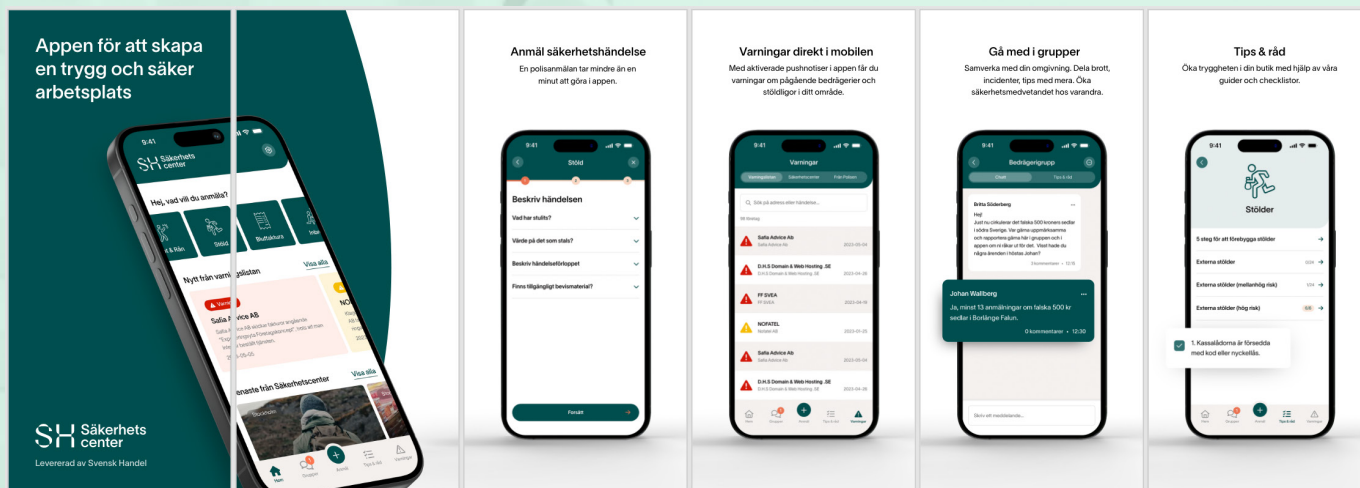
Appen för att skapa en trygg och säker arbetsplats

9:41

SH Säkerhets center

Hej, vad vill du anmäla?

& Rån

Stöld

Bluffakturor

Nytt från varn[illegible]listan

Visa alla

Varning

Safia A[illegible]vice AB

NO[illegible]

enaste från Säkerhetscenter

Visa alla

Hem

Grupper

Anmäl

Tips & råd

Varningar

SH Säkerhets center

Levererad av Svensk Handel

Anmäl säkerhetshändelse

En polisanmälan tar mindre än en minut att göra i appen.

9:41

Stöld

Beskriv händelsen

Vad har stulits?

Värde på det som stals?

Beskriv händelseförloppet

Finns tillgängligt bevismaterial?

Fortsätt

Varningar direkt i mobilen

Med aktiverade pushnotiser i appen får du varningar om pågående bedrägerier och stöldligor i ditt område.

9:41

Varningar

Sök på adress eller händelse...

Safia Advice Ab

2023-05-24

D.H.S Domain & Web Hosting .SE

2023-05-26

FF SVEA

2023-05-18

NOFATEL

2023-05-25

Safia Advice Ab

2023-05-24

D.H.S Domain & Web Hosting .SE

2023-05-26

Hem

Grupper

Anmäl

Tips & råd

Varningar

Gå med i grupper

Samverka med din omgivning. Dela brott, incidenter, tips med mera. Öka säkerhetsmedvetandet hos varandra.

9:41

Bedrägerigrupp

Chatt

Tips & råd

Britta Söderberg

Hej! Just nu cirkulerar det falska 500 kronors sedlar i södra Sverige. Var gärna uppmärksamma och rapportera gärna här i gruppen och i appen om ni råkar ut för det. Visst hade du några ärenden i höstas Johan?

Johan Wallberg

Ja, minst 13 anmälningar om falska 500 kr sedlar i Borlänge Falun.

0 kommentarer • 12:30

Skriv ett meddelande...

Tips & råd

Öka tryggheten i din butik med hjälp av våra guider och checklistor.

Stölder

5 steg för att förebygga stölder

Externa stölder

Externa stölder (mellanhög risk)

Externa stölder (hög risk)

1. Kassalådorna är försedda med kod eller nyckellås.

Hem

Grupper

Anmäl

Tips & råd

Varningar